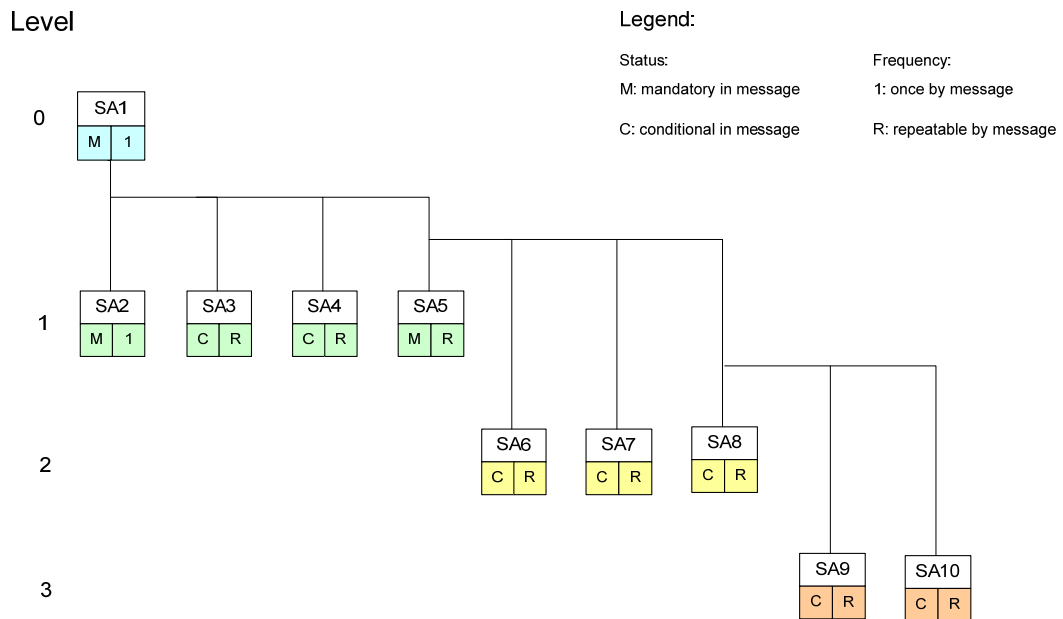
Level

Legend:

Status:

M: mandatory in message

C: conditional in message

Frequency:

1: once by message

R: repeatable by message

0

SA1
M 1

1

SA2
M 1

SA3
C R

SA4
C R

SA5
M R

2

SA6
C R

SA7
C R

SA8
C R

3

SA9
C R

SA10
C R